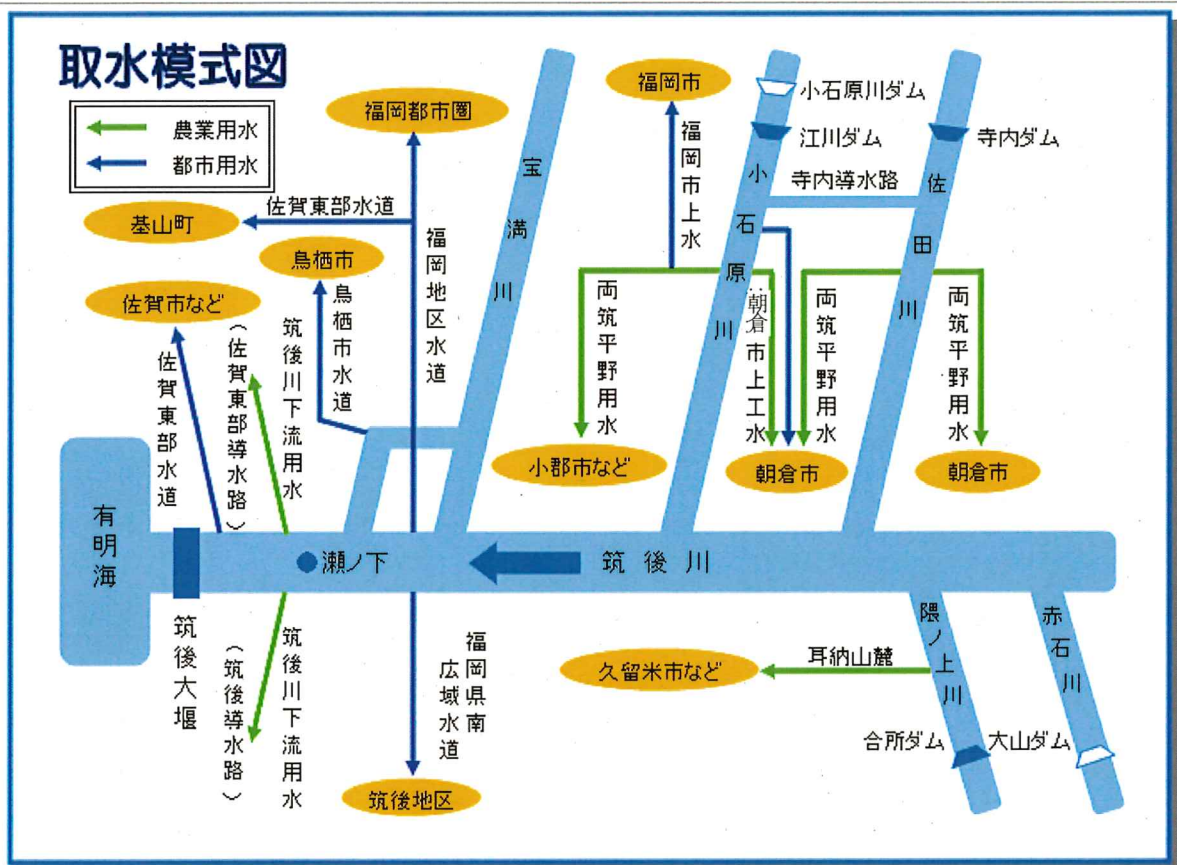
取水模式図

農業用水
都市用水

福岡都市圏
福岡市
小石原川ダム
江川ダム
寺内ダム
寺内導水路
佐賀東部水道
基山町
鳥栖市
佐賀市など
福岡地区水道
宝満川
福岡市上水
小石原川
佐田川
両筑平野用水
朝倉市上工水
両筑平野用水
両筑平野用水
鳥栖市水道
筑後川下流用水
（佐賀東部導水路）
佐賀東部水道
小郡市など
朝倉市
朝倉市
有明海
瀬ノ下
筑後川
筑後大堰
筑後川下流用水
（筑後導水路）
福岡県南広域水道
隈ノ上川
赤石川
耳納山麓
久留米市など
合所ダム
大山ダム
筑後地区